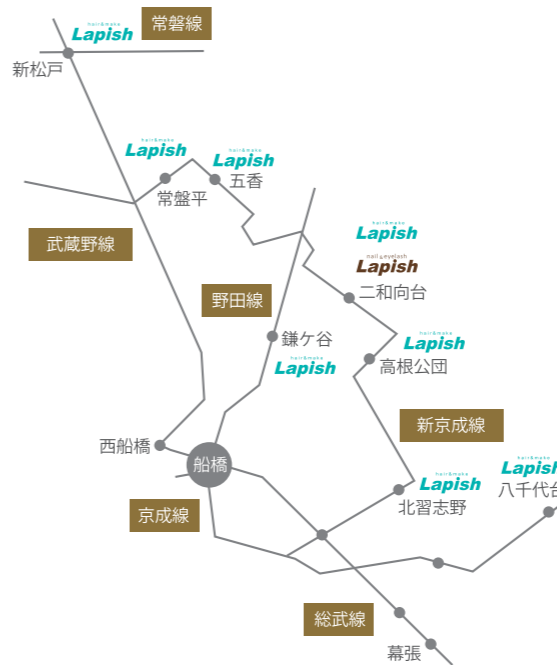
hair&make
Lapish
常磐線
新松戸
hair&make
Lapish
hair&make
Lapish
常盤平
五香
武蔵野線
hair&make
Lapish
nail&eyelash
Lapish
二和向台
野田線
鎌ケ谷
hair&make
Lapish
hair&make
Lapish
高根公団
新京成線
西船橋
船橋
hair&make
Lapish
北習志野
hair&make
Lapish
八千代台
京成線
総武線
幕張